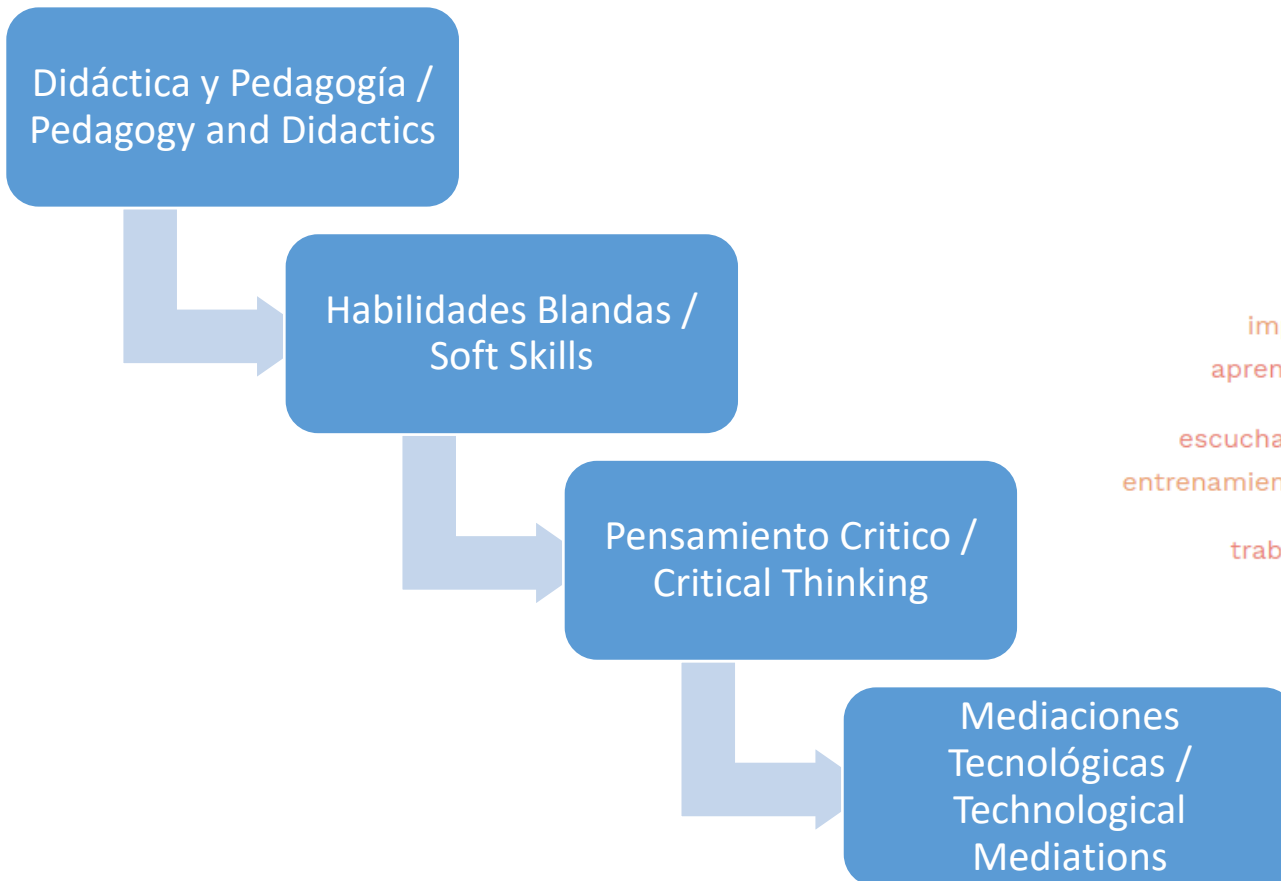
Didáctica y Pedagogía / Pedagogy and Didactics

Habilidades Blandas / Soft Skills

Pensamiento Critico / Critical Thinking

Mediaciones Tecnológicas / Technological Mediations

im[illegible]

apren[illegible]

escucha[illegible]

entrenamien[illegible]

trab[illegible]